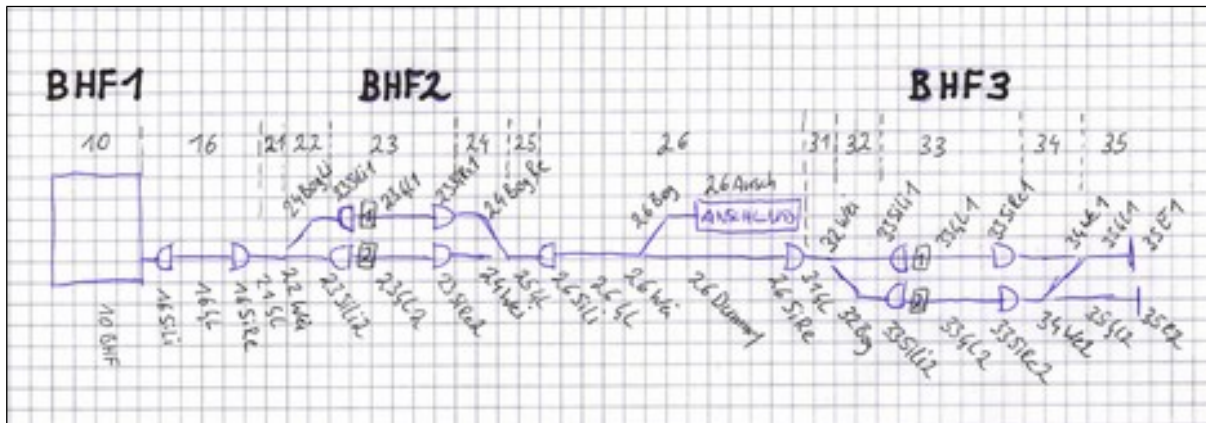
BHF1

BHF2

BHF3

10 16 21 22 23 24 25 26 31 32 33 34 35

10 BHF

16 SiLi

16 GL

16 SiRe

21 GL

22 Wi

22 Bog Li

23 SiLi 1

23 GL 1

23 SiRe 1

23 SiLi 2

23 GL 2

23 SiRe 2

24 Bog Re

24 Wi

25 GL

26 SiLi

26 GL

26 Bog

26 Wi

26 Ansch

ANSCHLUSS

26 Dummy

26 SiRe

31 GL

32 Wi

32 Bog

33 SiLi 1

33 GL 1

33 SiRe 1

33 SiLi 2

33 GL 2

33 SiRe 2

34 Wi 1

34 Wi 2

35 GL 1

35 GL 2

35 E 1

35 E 2

1

2

1

2